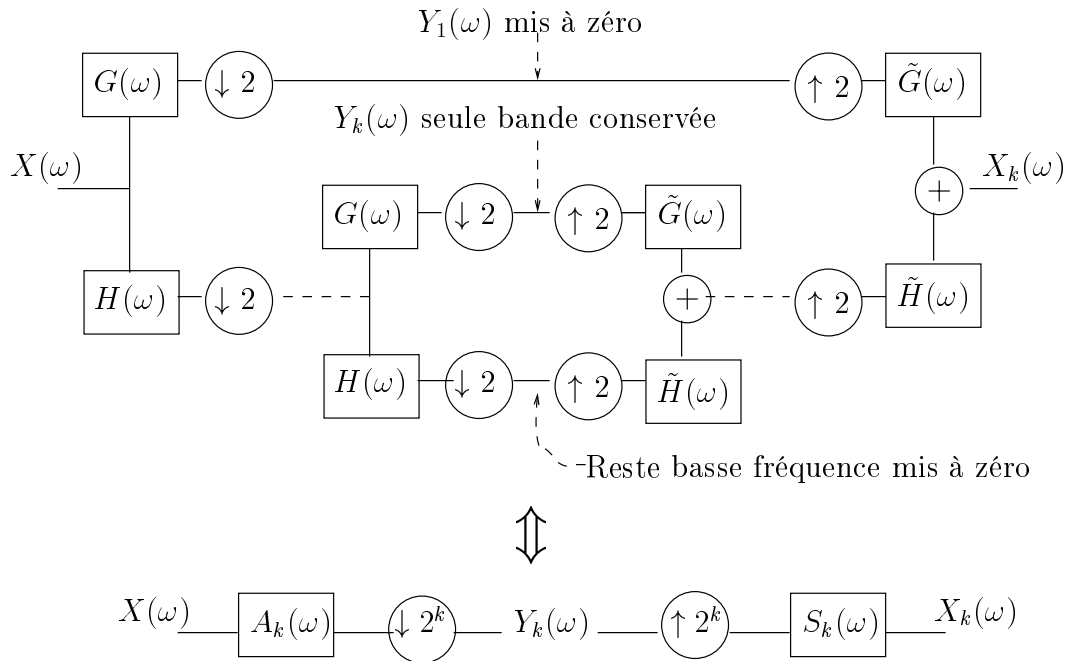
$Y_1(\omega)$ mis à zéro

$G(\omega)$ $\downarrow 2$ $\uparrow 2$ $\tilde{G}(\omega)$

$Y_k(\omega)$ seule bande conservée

$X(\omega)$

$+$ $X_k(\omega)$

$G(\omega)$ $\downarrow 2$ $\uparrow 2$ $\tilde{G}(\omega)$

$H(\omega)$ $\downarrow 2$ $+$ $\uparrow 2$ $\tilde{H}(\omega)$

$H(\omega)$ $\downarrow 2$ $\uparrow 2$ $\tilde{H}(\omega)$

Reste basse fréquence mis à zéro

$\Updownarrow$

$X(\omega)$ $A_k(\omega)$ $\downarrow 2^k$ $Y_k(\omega)$ $\uparrow 2^k$ $S_k(\omega)$ $X_k(\omega)$